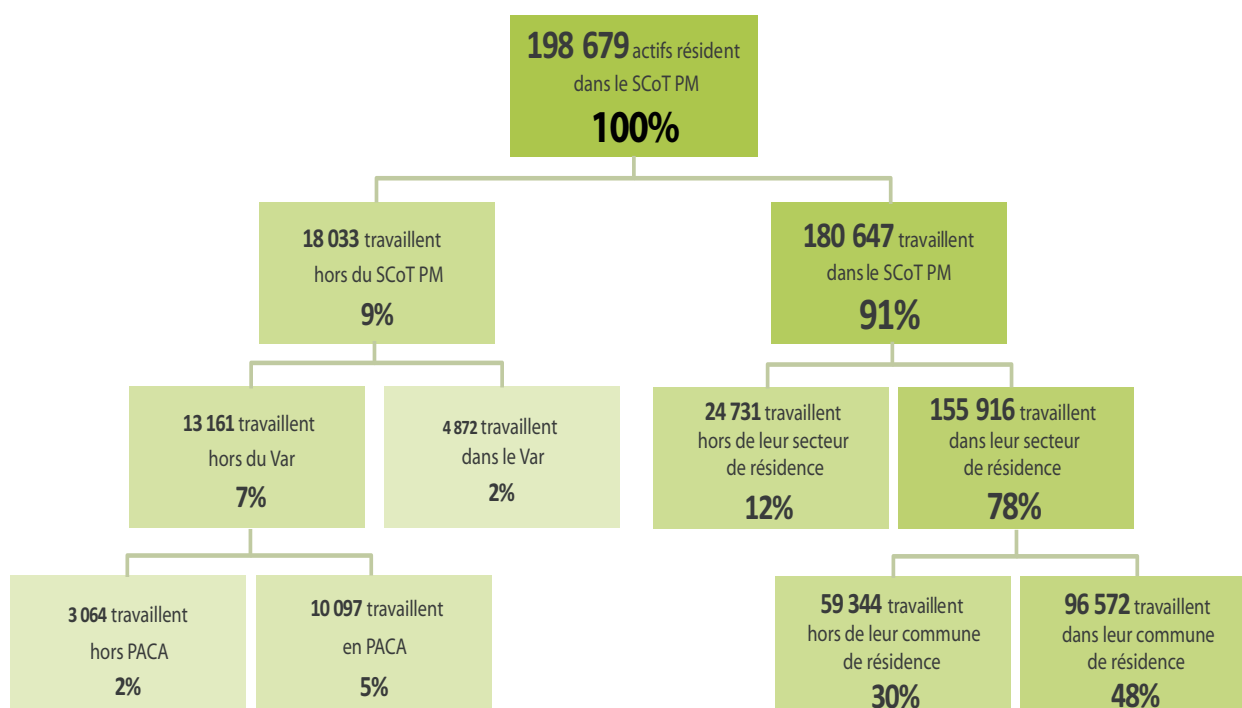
198 679 actifs résident dans le SCoT PM
100%

18 033 travaillent hors du SCoT PM
9%

180 647 travaillent dans le SCoT PM
91%

13 161 travaillent hors du Var
7%

4 872 travaillent dans le Var
2%

24 731 travaillent hors de leur secteur de résidence
12%

155 916 travaillent dans leur secteur de résidence
78%

3 064 travaillent hors PACA
2%

10 097 travaillent en PACA
5%

59 344 travaillent hors de leur commune de résidence
30%

96 572 travaillent dans leur commune de résidence
48%